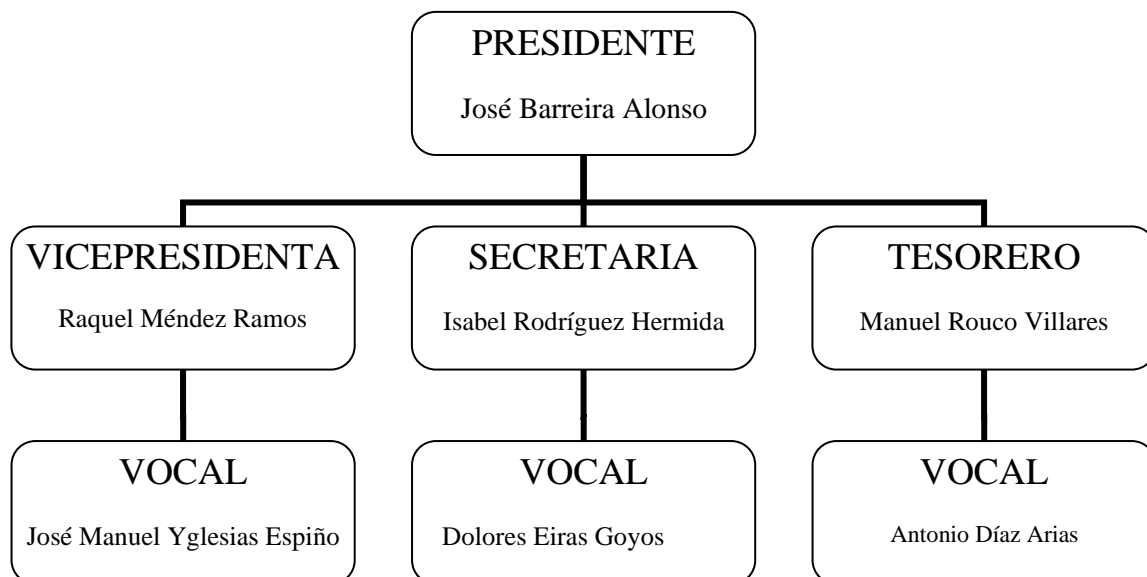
PRESIDENTE
José Barreira Alonso

VICEPRESIDENTA
Raquel Méndez Ramos

SECRETARIA
Isabel Rodríguez Hermida

TESORERO
Manuel Rouco Villares

VOCAL
José Manuel Yglesias Espiño

VOCAL
Dolores Eiras Goyos

VOCAL
Antonio Díaz Arias